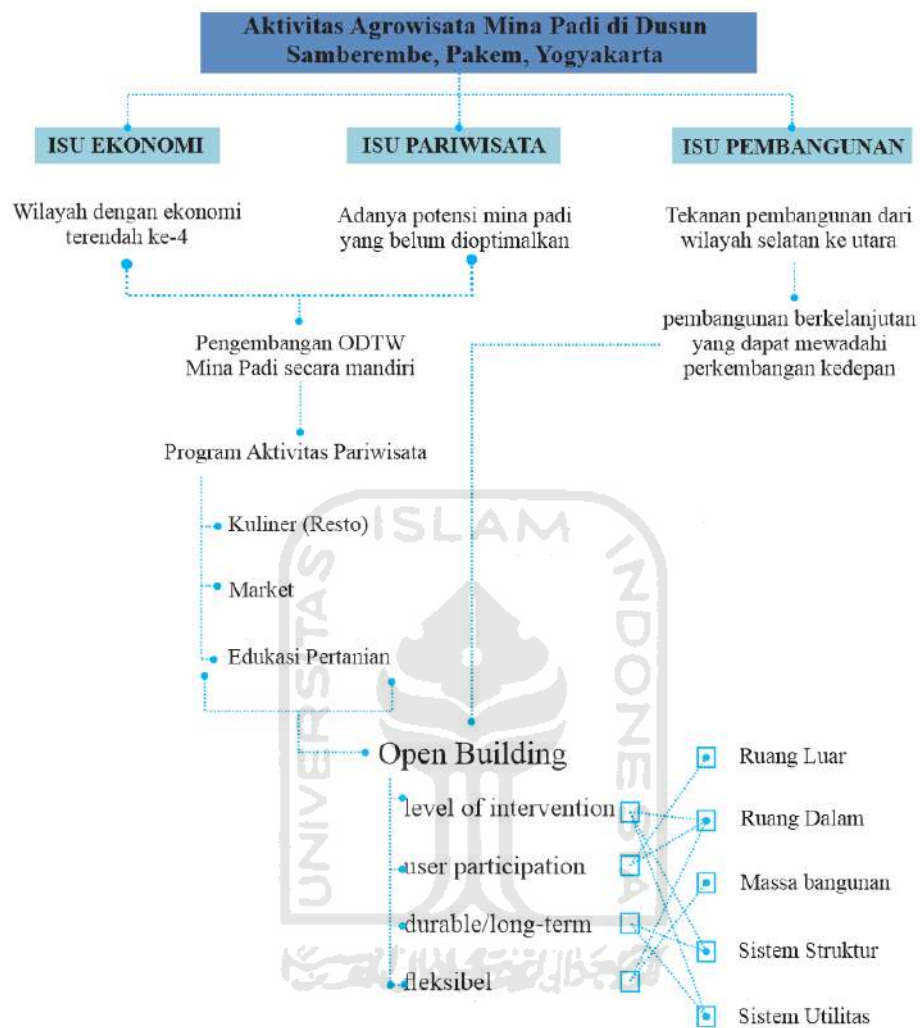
Aktivitas Agrowisata Mina Padi di Dusun Samberembe, Pakem, Yogyakarta

ISU EKONOMI

ISU PARIWISATA

ISU PEMBANGUNAN

Wilayah dengan ekonomi terendah ke-4

Adanya potensi mina padi yang belum dioptimalkan

Tekanan pembangunan dari wilayah selatan ke utara

pembangunan berkelanjutan yang dapat mewadahi perkembangan kedepan

Pengembangan ODTW Mina Padi secara mandiri

Program Aktivitas Pariwisata

Kuliner (Resto)

Market

Edukasi Pertanian

Open Building

level of intervention

user participation

durable/long-term

fleksibel

Ruang Luar

Ruang Dalam

Massa bangunan

Sistem Struktur

Sistem Utilitas

ISLAM INDONESIA UNIVERSITAS